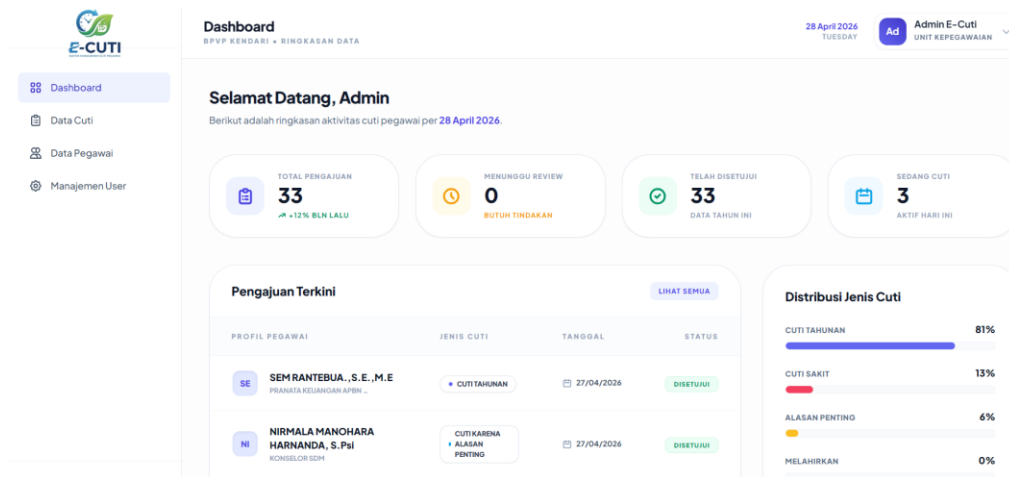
E-CUTI

Dashboard
Data Cuti
Data Pegawai
Manajemen User

Dashboard
BPVP KENDARI • RINGKASAN DATA

28 April 2026
TUESDAY

Ad
Admin E-Cuti
UNIT KEPEGAWAIAN

Selamat Datang, Admin
Berikut adalah ringkasan aktivitas cuti pegawai per 28 April 2026.

TOTAL PENGAJUAN
33
+12% BLN LALU

MENUNGGU REVIEW
0
BUTUH TINDAKAN

TELAH DISETUJUI
33
DATA TAHUN INI

SEDANG CUTI
3
AKTIF HARI INI

Pengajuan Terkini
LIHAT SEMUA

| PROFIL PEGAWAI | JENIS CUTI | TANGGAL | STATUS |
|---|---|---|---|
| SE SEM RANTEBUA., S.E., M.E PRANATA KEUANGAN APBN ... | CUTI TAHUNAN | 27/04/2026 | DISETUJUI |
| NI NIRMALA MANOHARA HARNANDA, S.Psi KONSELOR SDM | CUTI KARENA ALASAN PENTING | 27/04/2026 | DISETUJUI |

Distribusi Jenis Cuti
CUTI TAHUNAN 81%
CUTI SAKIT 13%
ALASAN PENTING 6%
MELAHIRKAN 0%